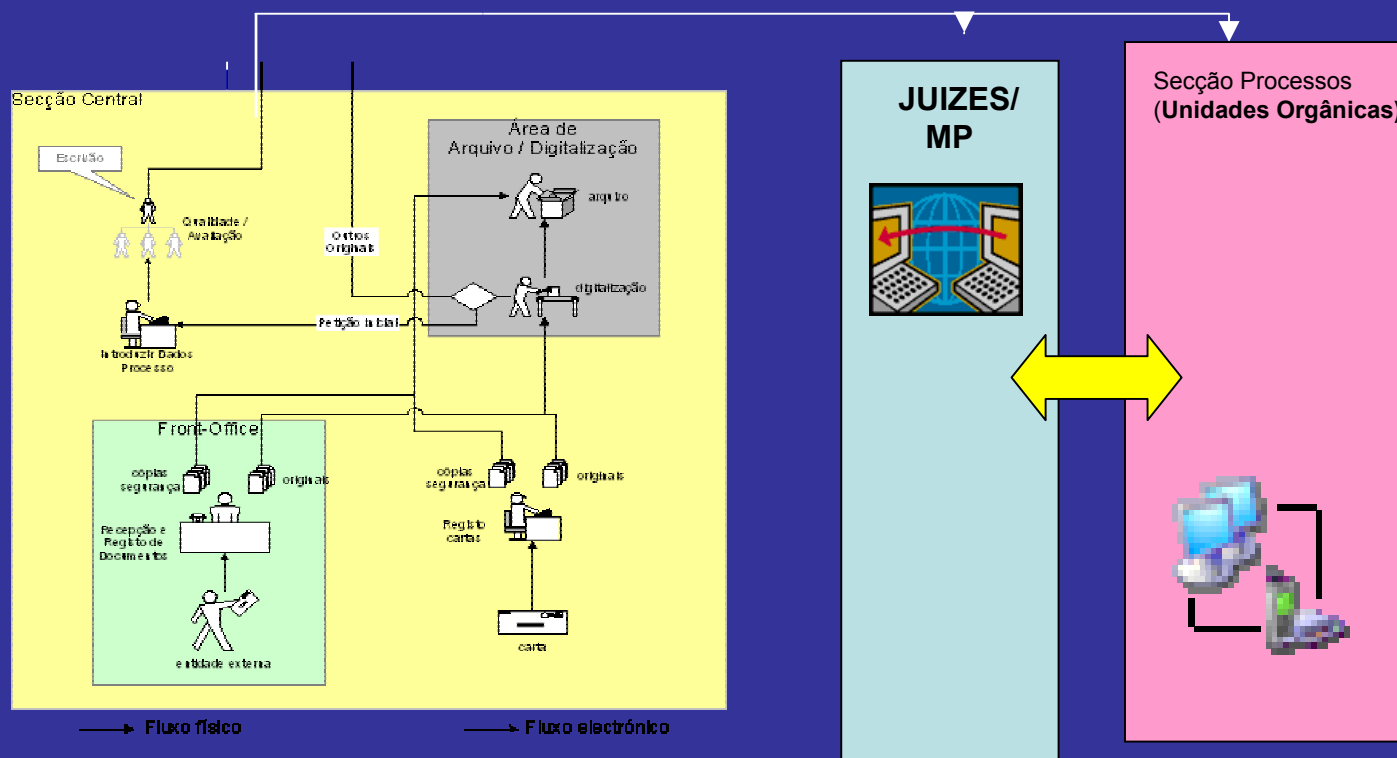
Secção Central

Escrivão

Qualidade / Avaliação

Outros Originais

Área de Arquivo / Digitalização

arquivo

digitalização

Petição Inicial

Introduzir Dados Processo

Front-Office

cópias segurança

originais

Recepção e Registo de Documentos

entidade externa

cópias segurança

originais

Registo cartas

carta

Fluxo físico

Fluxo electrónico

JUIZES/ MP

Secção Processos (Unidades Orgânicas)